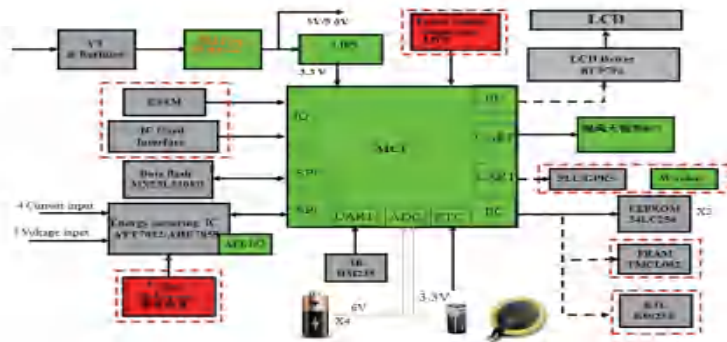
LCD

5V/3.6V

LDO

3.3 V

ESAM

IC Card Interface

LCD Driver

MCU

IO

SPI

SPI

UART

ADC

RTC

I2C

UART

Data flash

4 Current input

3 Voltage input

Energy metering IC

ATT7022/ADE7858

EEPROM 24LC256

X2

FRAM

RTC

4V

X4

3.3V